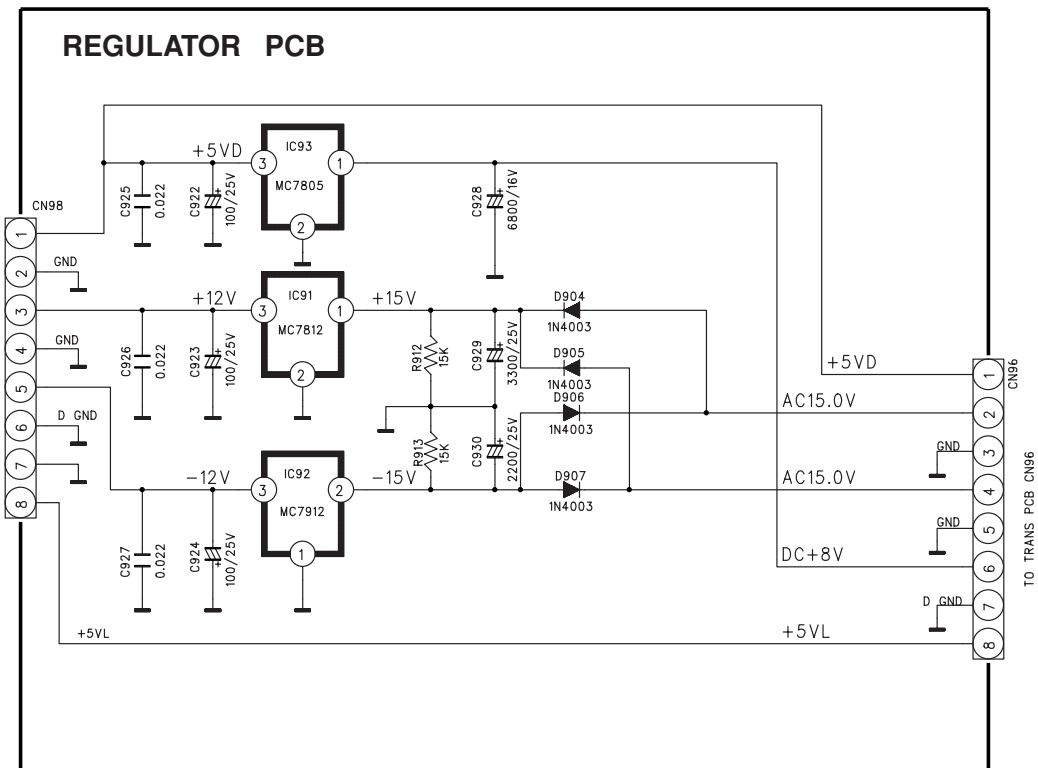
REGULATOR PCB

+5VD
IC93
MC7805
3
1
2
C925
0.022
C922
100/25V
C928
6800/16V

CN98
1
2
3
4
5
6
7
8
GND
GND
D GND

+12V
IC91
MC7812
3
1
2
+15V
C926
0.022
C923
100/25V
R912
15K
C929
3300/25V
D904
1N4003
D905
1N4003
D906
1N4003
R913
15K
C930
2200/25V
D907
1N4003

−12V
IC92
MC7912
3
2
1
−15V
C927
0.022
C924
100/25V

+5VL

+5VD
AC15.0V
AC15.0V
DC+8V
+5VL
GND
GND
D GND

CN96
1
2
3
4
5
6
7
8
TO TRANS PCB CN96